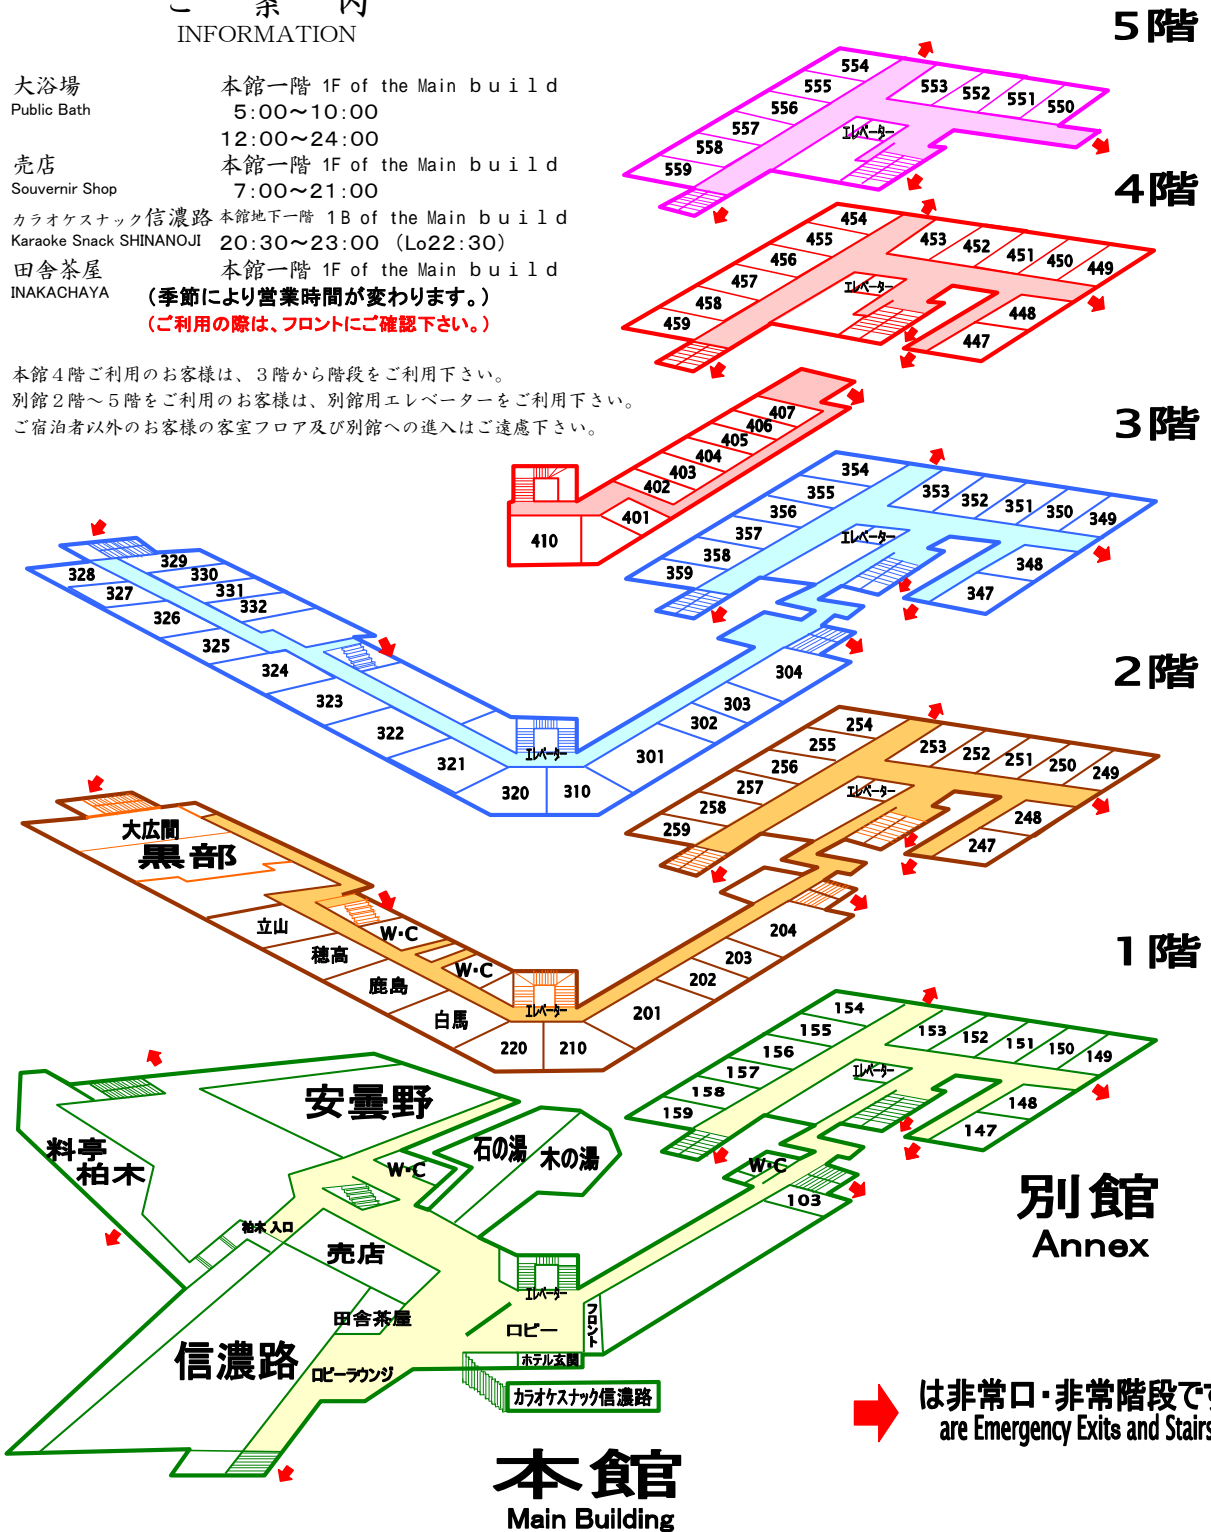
ご　案　内
INFORMATION

大浴場
Public Bath
本館一階 1F of the Main build
5:00～10:00
12:00～24:00

売店
Souvernir Shop
本館一階 1F of the Main build
7:00～21:00

カラオケスナック信濃路
Karaoke Snack SHINANOJI
本館地下一階 1B of the Main build
20:30～23:00 (Lo22:30)

田舎茶屋
INAKACHAYA
本館一階 1F of the Main build
(季節により営業時間が変わります。)
(ご利用の際は、フロントにご確認下さい。)

本館４階ご利用のお客様は、３階から階段をご利用下さい。
別館２階～５階をご利用のお客様は、別館用エレベーターをご利用下さい。
ご宿泊者以外のお客様の客室フロア及び別館への進入はご遠慮下さい。

5階
554 555 556 557 558 559 553 552 551 550 エレベーター

4階
454 455 456 457 458 459 453 452 451 450 449 448 447 エレベーター

3階
407 406 405 404 403 402 401 410
354 355 356 357 358 359 353 352 351 350 349 348 347 エレベーター
328 329 330 327 331 332 326 325 324 323 322 321 320 310 エレベーター 301 302 303 304

2階
254 255 256 257 258 259 253 252 251 250 249 248 247 エレベーター
大広間
黒部
立山 穂高 鹿島 白馬 W・C W・C エレベーター 220 210 201 202 203 204

1階
154 155 156 157 158 159 153 152 151 150 149 148 147 エレベーター W・C 103
安曇野
料亭
柏木
W・C
石の湯 木の湯
柏木 入口
売店
田舎茶屋
エレベーター
ロビー
フロント
ホテル玄関
信濃路
ロビーラウンジ
カラオケスナック信濃路

別館
Annex

本館
Main Building

は非常口・非常階段です
are Emergency Exits and Stairs